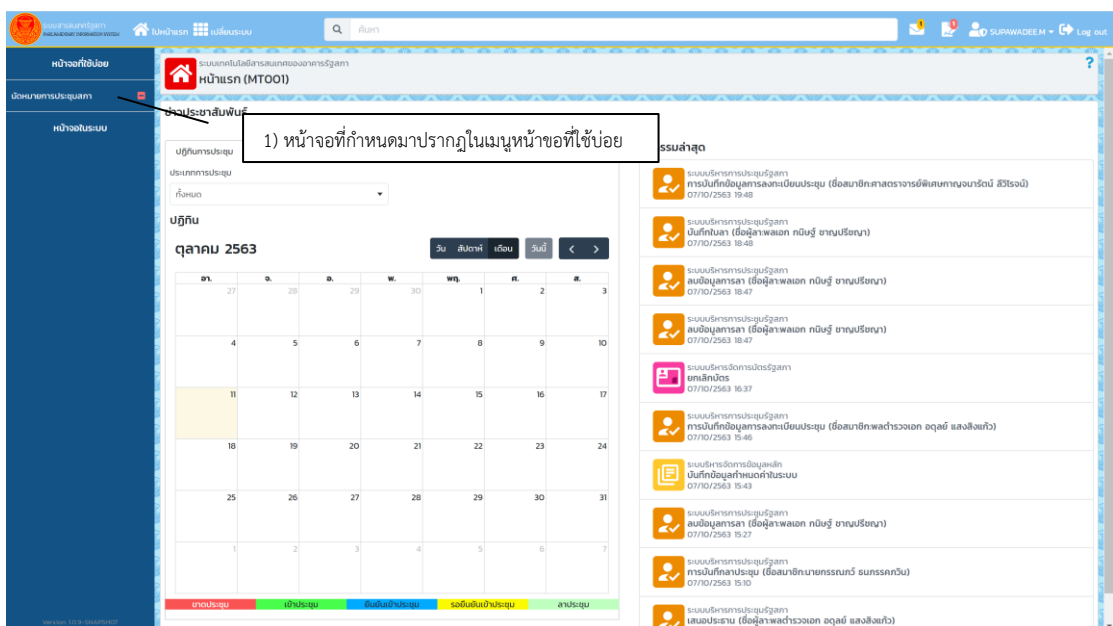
ระบบสารสนเทศรัฐสภา PARLIAMENTARY INFORMATION SYSTEM
ไปหน้าแรก เปลี่ยนระบบ
ค้นหา
SUPAWADEE.M Log out

หน้าจอที่ใช้บ่อย
นัดหมายการประชุมสภา
หน้าจอในระบบ

ระบบเทคโนโลยีสารสนเทศของอาคารรัฐสภา
หน้าแรก (MT001)
?

ข่าวประชาสัมพันธ์

1) หน้าจอที่กำหนดมาปรากฏในเมนูหน้าขอที่ใช้บ่อย

ปฏิทินการประชุม
ประเภทการประชุม
ทั้งหมด
ปฏิทิน
ตุลาคม 2563
วัน สัปดาห์ เดือน วันนี้

| อา. | จ. | อ. | พ. | พฤ. | ศ. | ส. |
|---|---|---|---|---|---|---|
| 27 | 28 | 29 | 30 | 1 | 2 | 3 |
| 4 | 5 | 6 | 7 | 8 | 9 | 10 |
| 11 | 12 | 13 | 14 | 15 | 16 | 17 |
| 18 | 19 | 20 | 21 | 22 | 23 | 24 |
| 25 | 26 | 27 | 28 | 29 | 30 | 31 |
| 1 | 2 | 3 | 4 | 5 | 6 | 7 |

ขาดประชุม เข้าประชุม ยืนยันเข้าประชุม รอยืนยันเข้าประชุม ลาประชุม

กิจกรรมล่าสุด

ระบบบริหารการประชุมรัฐสภา
การบันทึกข้อมูลการลงทะเบียนประชุม (ชื่อสมาชิก:ศาสตราจารย์พิเศษกาญจนารัตน์ ลีวิโรจน์)
07/10/2563 19:48

ระบบบริหารการประชุมรัฐสภา
บันทึกใบลา (ชื่อผู้ลา:พลเอก กนิษฐ์ ชาญปรีชญา)
07/10/2563 18:48

ระบบบริหารการประชุมรัฐสภา
ลบข้อมูลการลา (ชื่อผู้ลา:พลเอก กนิษฐ์ ชาญปรีชญา)
07/10/2563 18:47

ระบบบริหารการประชุมรัฐสภา
ลบข้อมูลการลา (ชื่อผู้ลา:พลเอก กนิษฐ์ ชาญปรีชญา)
07/10/2563 18:47

ระบบบริหารจัดการบัตรรัฐสภา
ยกเลิกบัตร
07/10/2563 16:37

ระบบบริหารการประชุมรัฐสภา
การบันทึกข้อมูลการลงทะเบียนประชุม (ชื่อสมาชิก:พลตำรวจเอก อดุลย์ แสงสิงแก้ว)
07/10/2563 15:46

ระบบบริหารจัดการข้อมูลหลัก
บันทึกข้อมูลกำหนดค่าในระบบ
07/10/2563 15:43

ระบบบริหารการประชุมรัฐสภา
ลบข้อมูลการลา (ชื่อผู้ลา:พลเอก กนิษฐ์ ชาญปรีชญา)
07/10/2563 15:27

ระบบบริหารการประชุมรัฐสภา
การบันทึกลาประชุม (ชื่อสมาชิก:นายกรรณภว์ ธนภรรคภวิน)
07/10/2563 15:10

ระบบบริหารการประชุมรัฐสภา
เสนอประธาน (ชื่อผู้ลา:พลตำรวจเอก อดุลย์ แสงสิงแก้ว)

Version: 10.9-SNAPSHOT